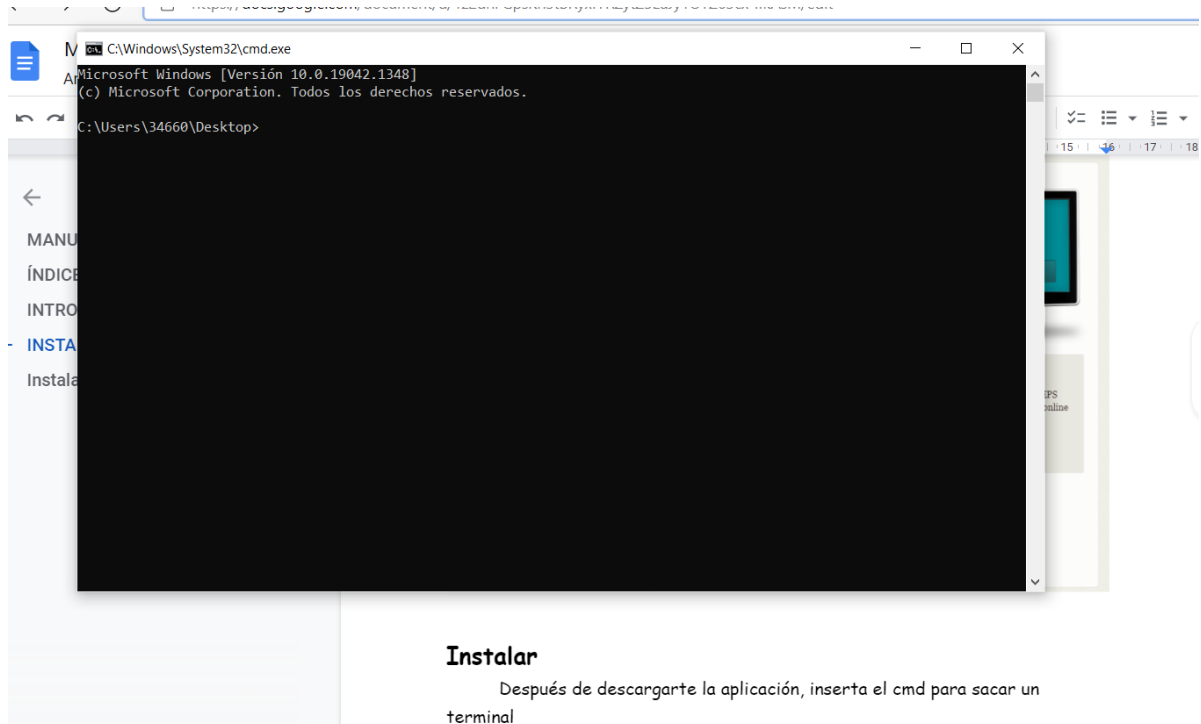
https://docs.google.com/document/d/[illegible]/edit

C:\Windows\System32\cmd.exe

Microsoft Windows [Versión 10.0.19042.1348]
(c) Microsoft Corporation. Todos los derechos reservados.

C:\Users\34660\Desktop>

M
A

MANU
ÍNDICE
INTRO
INSTA
Instala

15 16 17 18

PS
online

Instalar

Después de descargarte la aplicación, inserta el cmd para sacar un terminal